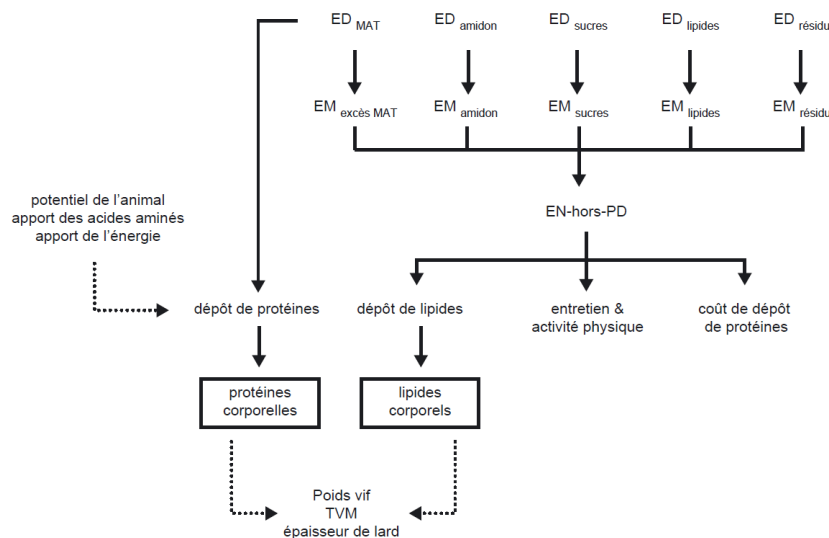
ED $_{MAT}$ ED $_{amidon}$ ED $_{sucres}$ ED $_{lipides}$ ED $_{résidu}$

EM $_{excès\ MAT}$ EM $_{amidon}$ EM $_{sucres}$ EM $_{lipides}$ EM $_{résidu}$

EN-hors-PD

potentiel de l'animal
apport des acides aminés
apport de l'énergie

dépôt de protéines

dépôt de lipides

entretien & activité physique

coût de dépôt de protéines

protéines corporelles

lipides corporels

Poids vif
TVM
épaisseur de lard